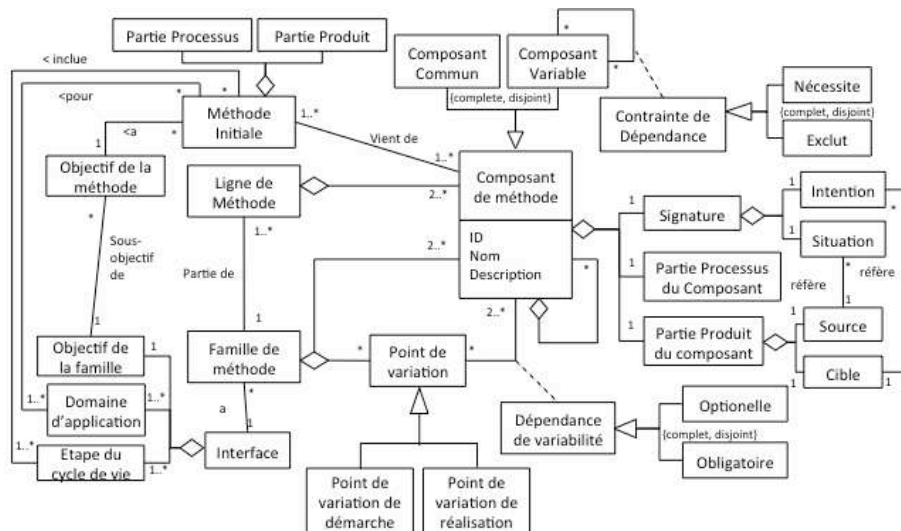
Partie Processus
Partie Produit
< inclue
<pour
*
*
Méthode Initiale
1..*
<a
1
*
Objectif de la méthode
*
Sous-objectif de
1
Objectif de la famille
1
1..*
Domaine d'application
1..*
1..*
Etape du cycle de vie
1..*
Ligne de Méthode
1..*
Partie de
1
Famille de méthode
*
a
1
Interface
Composant Commun
Composant Variable
*
*
{complete, disjoint}
Vient de
1..*
Composant de méthode
2..*
ID
Nom
Description
2..*
2..*
*
Point de variation
*
*
Point de variation de démarche
Point de variation de réalisation
Contrainte de Dépendance
Nécessite
{complet, disjoint}
Exclut
1
Signature
1
Intention
*
1
Situation
*
réfère
réfère
1
Partie Processus du Composant
1
Partie Produit du composant
1
Source
1
Cible
1
Dépendance de variabilité
Optionelle
{complet, disjoint}
Obligatoire